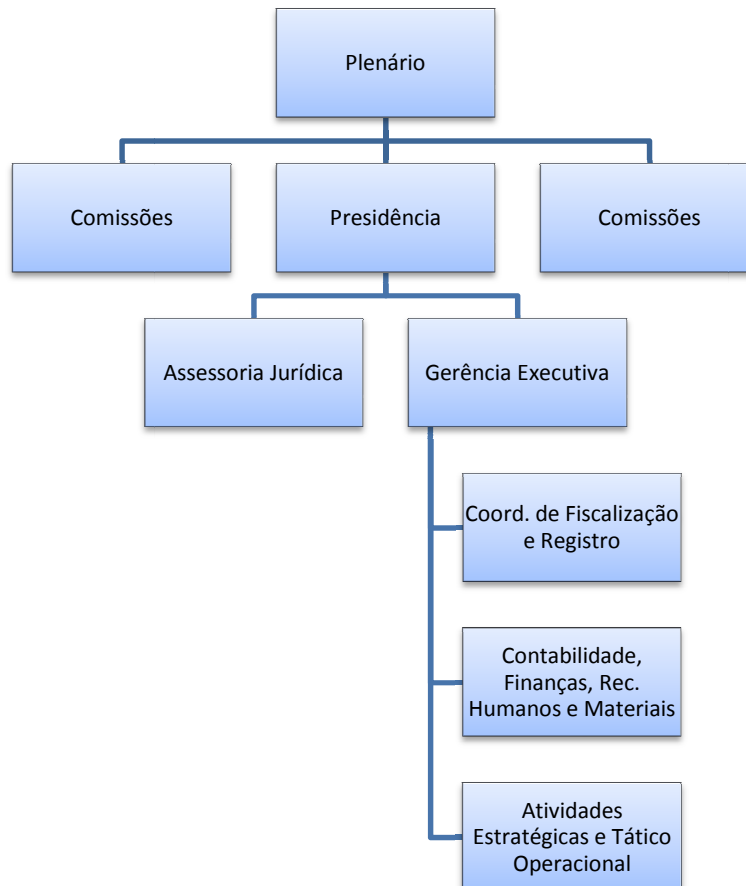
Plenário

Comissões

Presidência

Comissões

Assessoria Jurídica

Gerência Executiva

Coord. de Fiscalização e Registro

Contabilidade, Finanças, Rec. Humanos e Materiais

Atividades Estratégicas e Tático Operacional